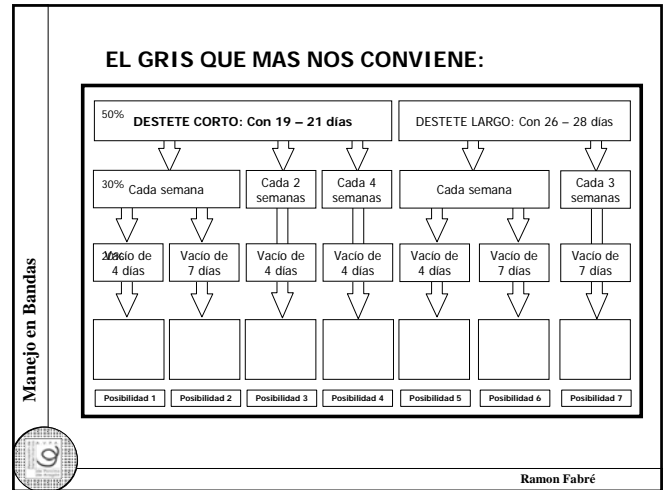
EL GRIS QUE MAS NOS CONVIENE:

Manejo en Bandas

50% DESTETE CORTO: Con 19 – 21 días

DESTETE LARGO: Con 26 – 28 días

30% Cada semana

Cada 2 semanas

Cada 4 semanas

Cada semana

Cada 3 semanas

20% Vacío de 4 días

Vacío de 7 días

Vacío de 4 días

Vacío de 4 días

Vacío de 4 días

Vacío de 7 días

Vacío de 7 días

Posibilidad 1

Posibilidad 2

Posibilidad 3

Posibilidad 4

Posibilidad 5

Posibilidad 6

Posibilidad 7

Ramon Fabré